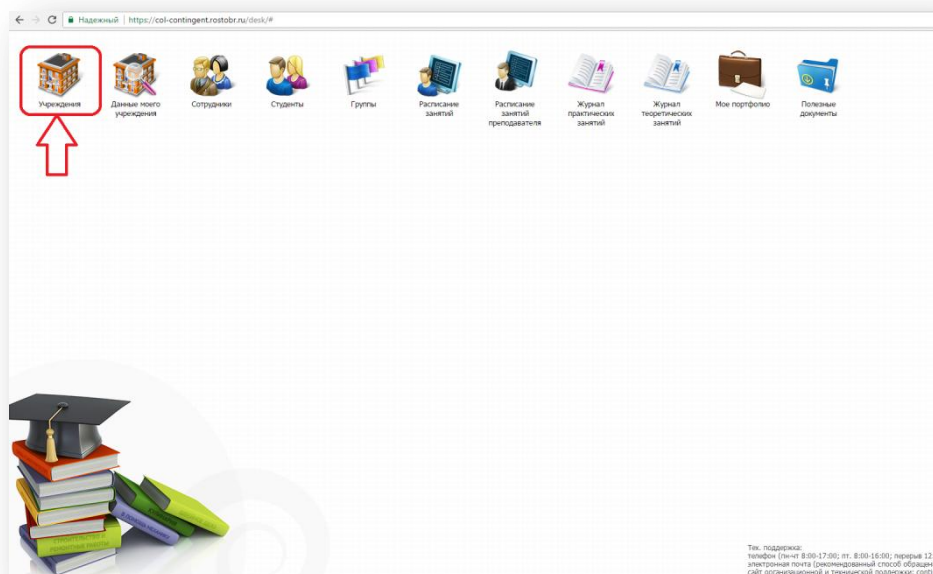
Надежный | https://col-contingent.rostobr.ru/desk/#

Учреждения

Данные моего учреждения

Сотрудники

Студенты

Группы

Расписание занятий

Расписание занятий преподавателя

Журнал практических занятий

Журнал теоретических занятий

Мое портфолио

Полезные документы

Тех. поддержка:
телефон (пн-чт 8:00-17:00; пт. 8:00-16:00; перерыв 12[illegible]
электронная почта (рекомендованный способ обращен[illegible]
сайт организационной и технической поддержки: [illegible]